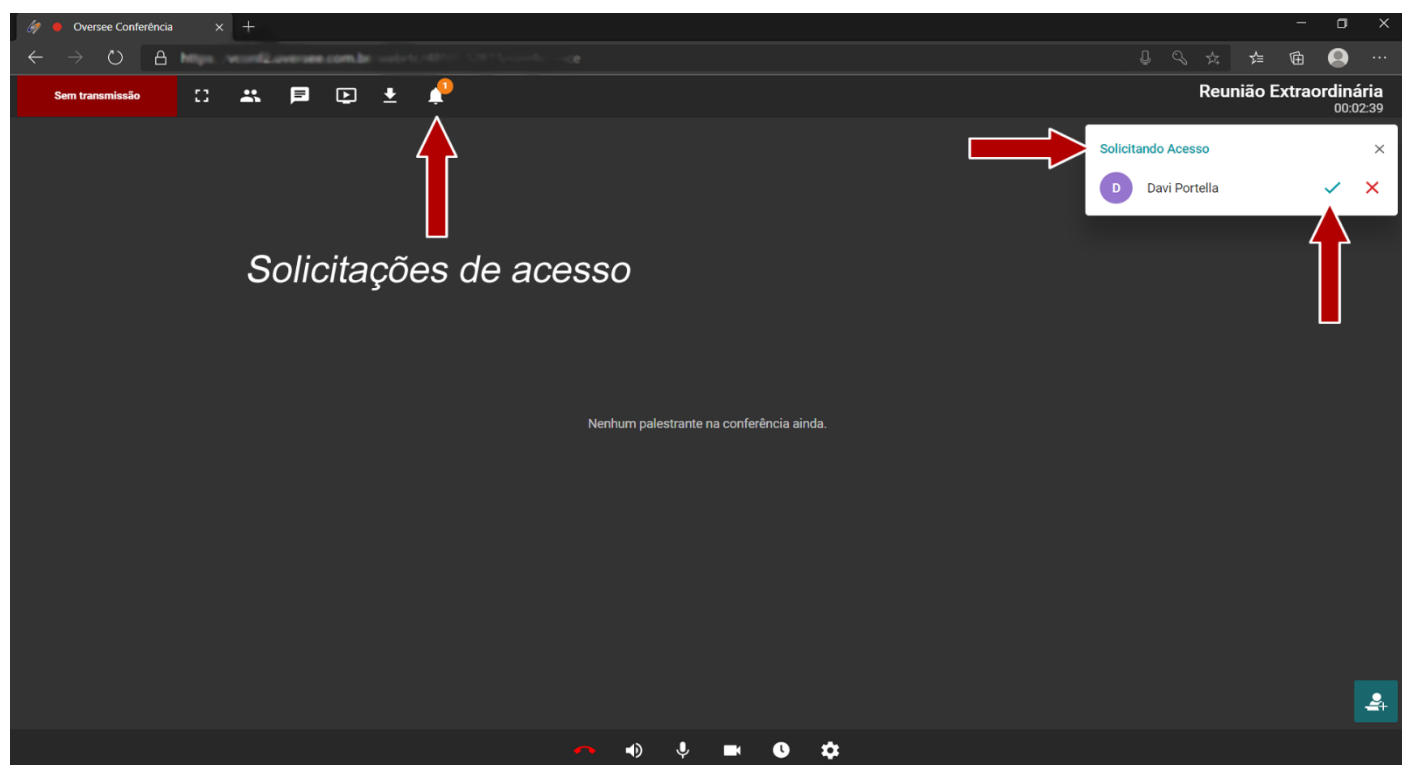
Oversee Conferência

https://vconf2.oversee.com.br/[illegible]

Sem transmissão

1

Reunião Extraordinária
00:02:39

Solicitando Acesso

D Davi Portella

Solicitações de acesso

Nenhum palestrante na conferência ainda.